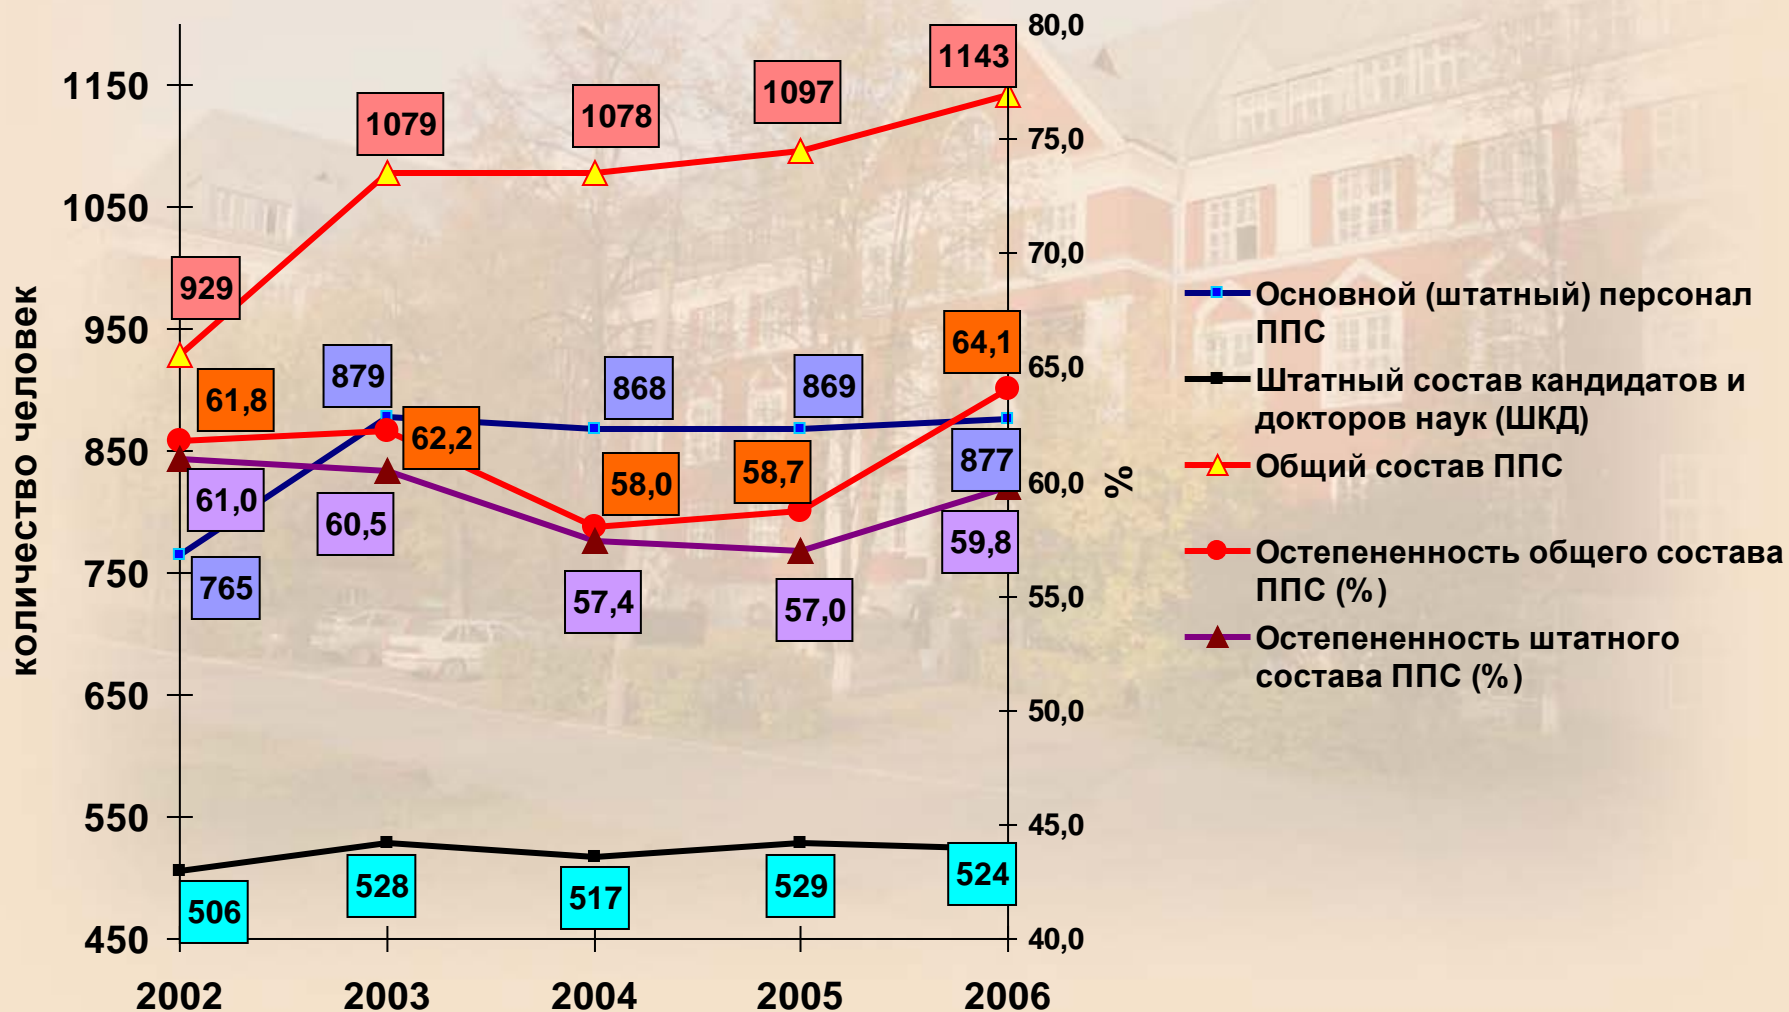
количество человек

1150
1050
950
850
750
650
550
450

80,0
75,0
70,0
65,0
60,0
55,0
50,0
45,0
40,0

%

1143
1079
1078
1097
929
61,8
879
62,2
868
869
64,1
61,0
60,5
58,0
58,7
877
765
57,4
57,0
59,8
506
528
517
529
524

2002
2003
2004
2005
2006

Основной (штатный) персонал ППС
Штатный состав кандидатов и докторов наук (ШКД)
Общий состав ППС
Остепененность общего состава ППС (%)
Остепененность штатного состава ППС (%)